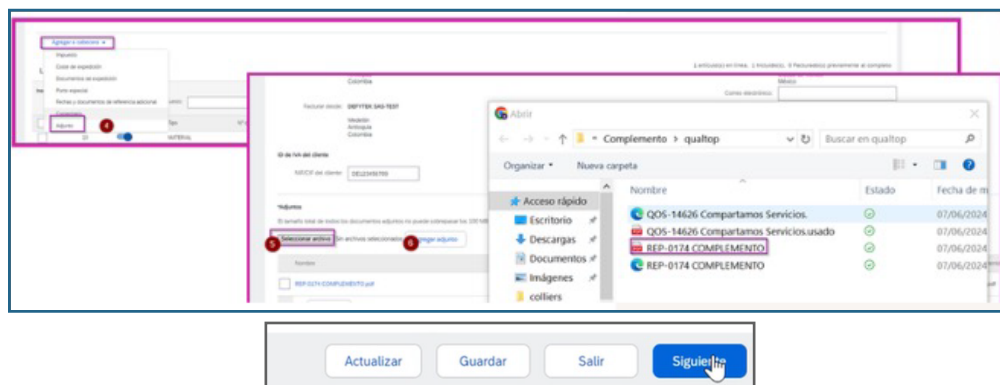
Agregar a nivel de ▾

Impuesto
Coste de expedición
Documentos de expedición
Porte especial
Fechas y documentos de referencia adicional
Adjunto

4

1 artículo(s) en línea, 1 incluido(s), 0 Facturable(s) previamente al completo

Colombia

Facturar desde: DBFYTBK SAS-TEST
Medellín
Antioquia
Colombia

México

Correo electrónico:

ID de IVA del cliente
NIF/CIF del cliente: DEU23456789

*Adjuntos
El tamaño total de todos los documentos adjuntos no puede sobrepasar los 100 MB

5 Seleccionar archivo Sin archivos seleccionados 6 Agregar adjunto

Nombre
REP-0174 COMPLEMENTO.pdf

Abrir
Complemento > qualtop
Buscar en qualtop
Organizar ▾ Nueva carpeta
Acceso rápido
Escritorio
Descargas
Documentos
Imágenes
colliers
Nombre Estado Fecha de m
QOS-14626 Compartamos Servicios. 07/06/2024
QOS-14626 Compartamos Servicios.usado 07/06/2024
REP-0174 COMPLEMENTO 07/06/2024
REP-0174 COMPLEMENTO 07/06/2024

Actualizar Guardar Salir Siguiente